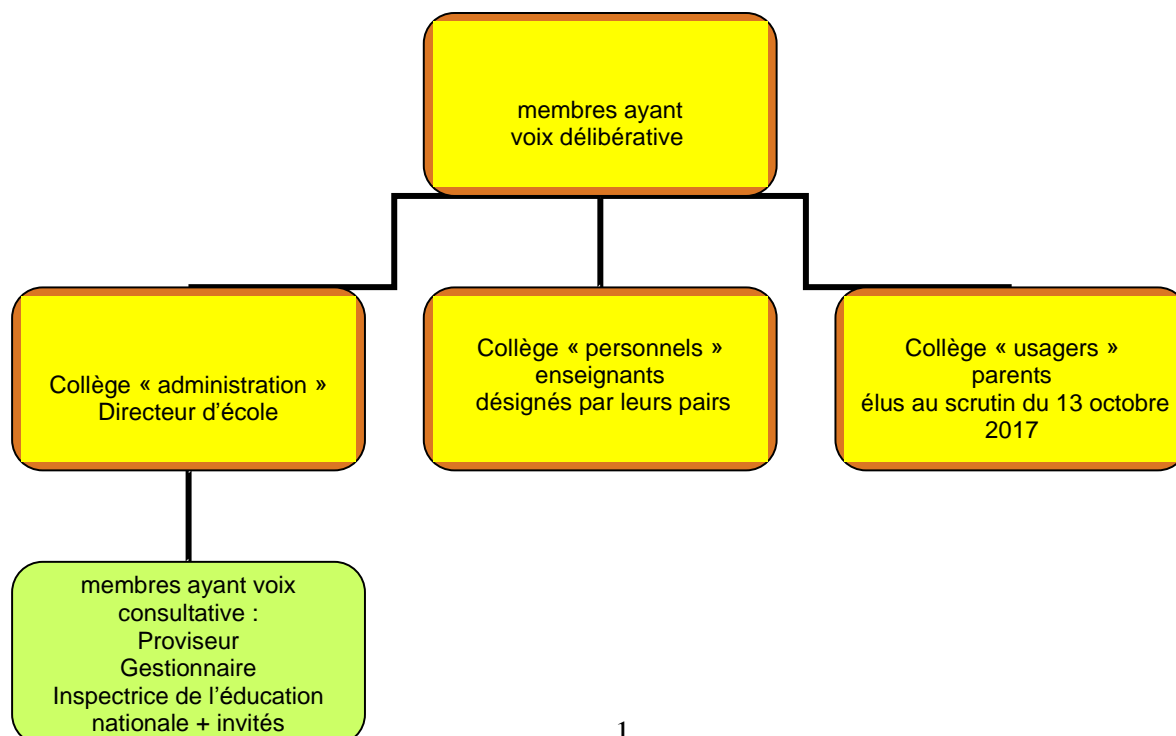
membres ayant voix délibérative

Collège « administration » Directeur d'école

Collège « personnels » enseignants désignés par leurs pairs

Collège « usagers » parents élus au scrutin du 13 octobre 2017

membres ayant voix consultative : Proviseur Gestionnaire Inspectrice de l'éducation nationale + invités

1